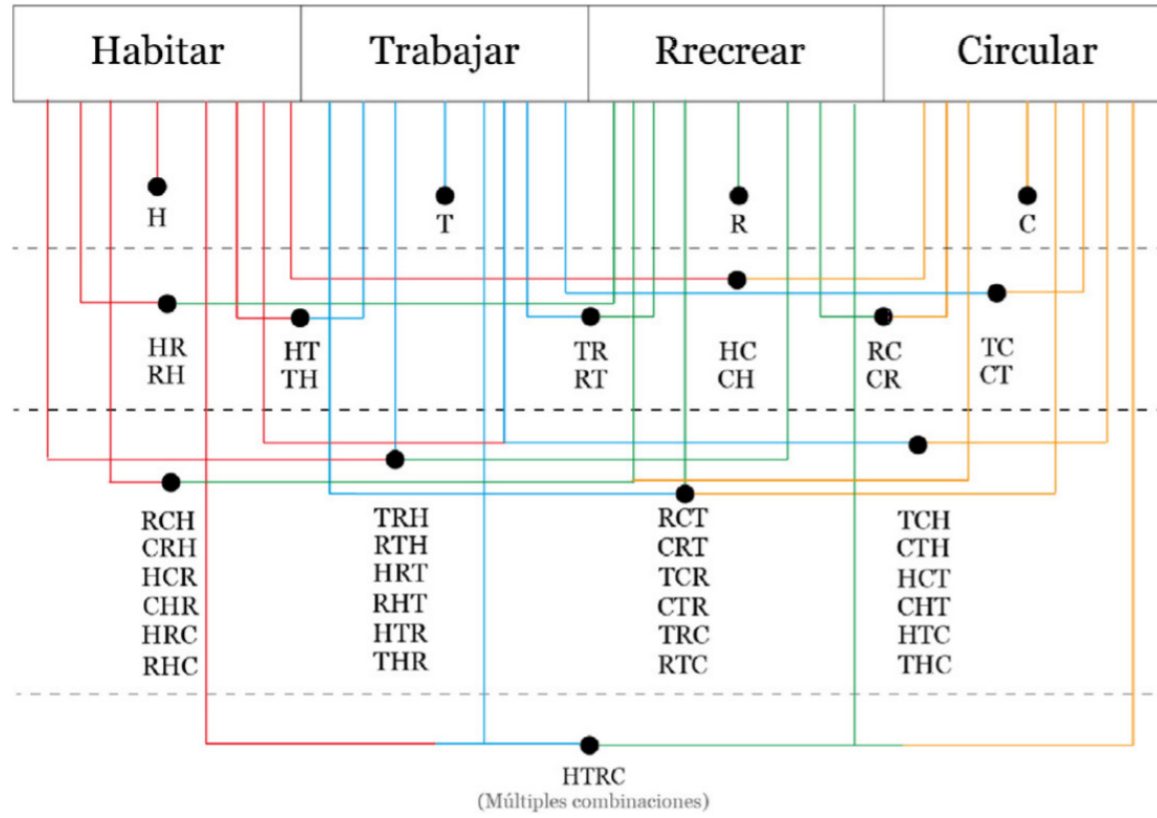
| Habitar | Trabajar | Rrecrear | Circular |
|---|---|---|---|

H

T

R

C

HR
RH

HT
TH

TR
RT

HC
CH

RC
CR

TC
CT

RCH
CRH
HCR
CHR
HRC
RHC

TRH
RTH
HRT
RHT
HTR
THR

RCT
CRT
TCR
CTR
TRC
RTC

TCH
CTH
HCT
CHT
HTC
THC

HTRC
(Múltiples combinaciones)